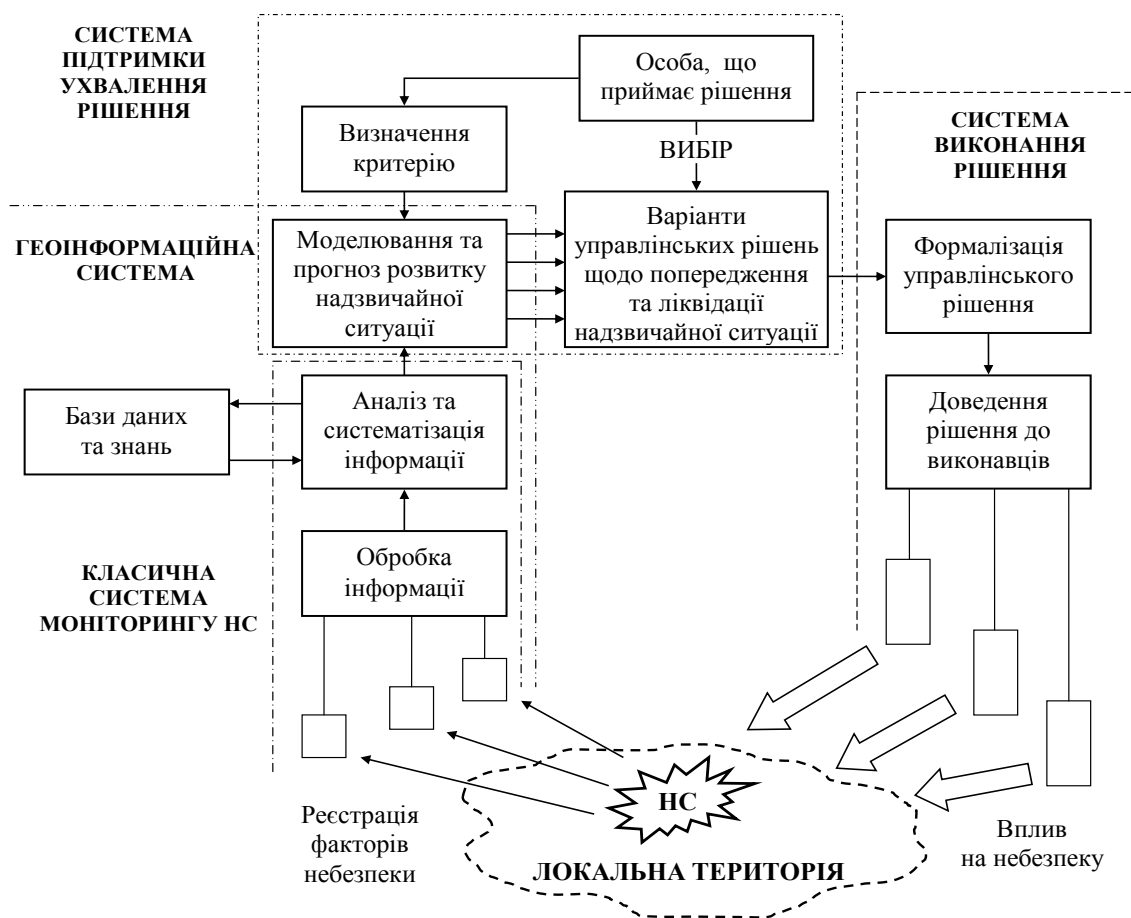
СИСТЕМА ПІДТРИМКИ УХВАЛЕННЯ РІШЕННЯ

Особа, що приймає рішення

Визначення критерію

ВИБІР

СИСТЕМА ВИКОНАННЯ РІШЕННЯ

ГЕОІНФОРМАЦІЙНА СИСТЕМА

Моделювання та прогноз розвитку надзвичайної ситуації

Варіанти управлінських рішень щодо попередження та ліквідації надзвичайної ситуації

Формалізація управлінського рішення

Бази даних та знань

Аналіз та систематізація інформації

Доведення рішення до виконавців

Обробка інформації

КЛАСИЧНА СИСТЕМА МОНІТОРИНГУ НС

НС

Реєстрація факторів небезпеки

ЛОКАЛЬНА ТЕРИТОРІЯ

Вплив на небезпеку